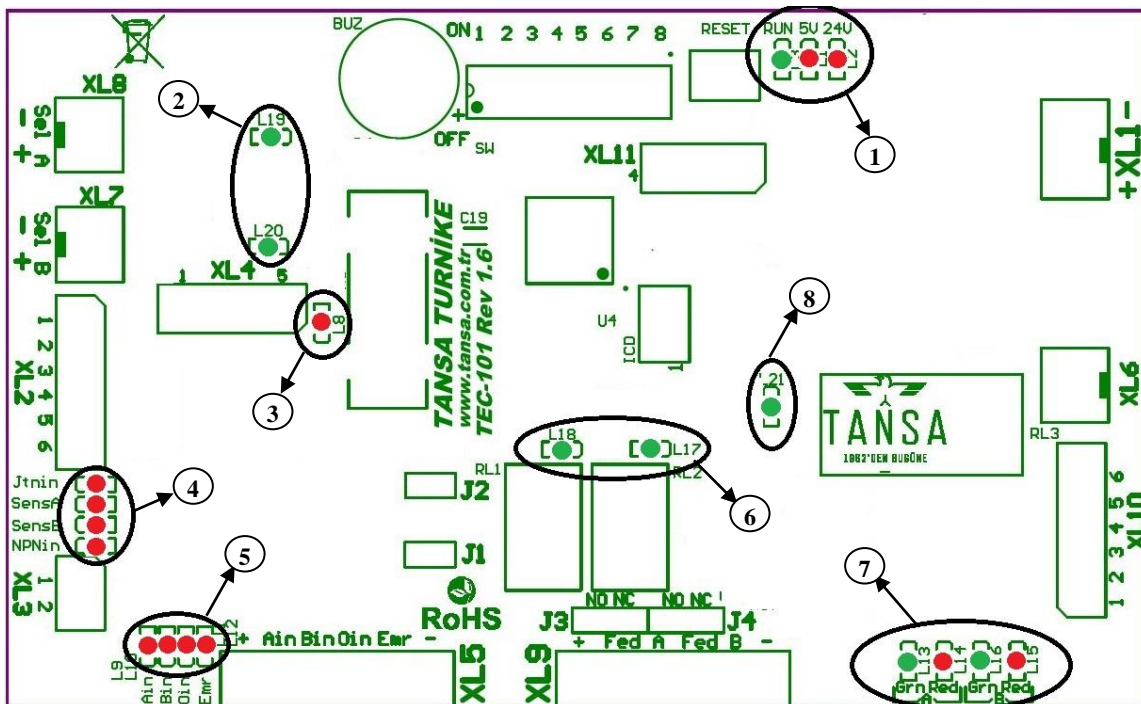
BUZ
ON 1 2 3 4 5 6 7 8
RESET RUN 5V 24V
XL8
- Sel A +
2
L19
1
OFF SW
XL11
4
+XL1-
XL7
- Sel B +
L20
C19
XL4
1 5
L8
TANSA TURNİKE
www.tansa.com.tr
TEC-101 Rev 1.6
U4
ICD
8
XL2
1 2 3 4 5 6
3
L21
TANSA
1962'DEN BUGÜNE
XL6
RL3
L18
L17
RL1
RL2
6
Jtnin
SensA
SensB
NPNin
4
J2
J1
XL10
1 2 3 4 5 6
5
7
XL3
1 2
RoHS
J3
NO NC
NO NC
J4
+ Ain Bin Oin Emr -
+ Fed A Fed B -
XL5
XL9
L9
Ain Bin Oin Emr
L13 L14 L16 L15
Grn Red Grn Red